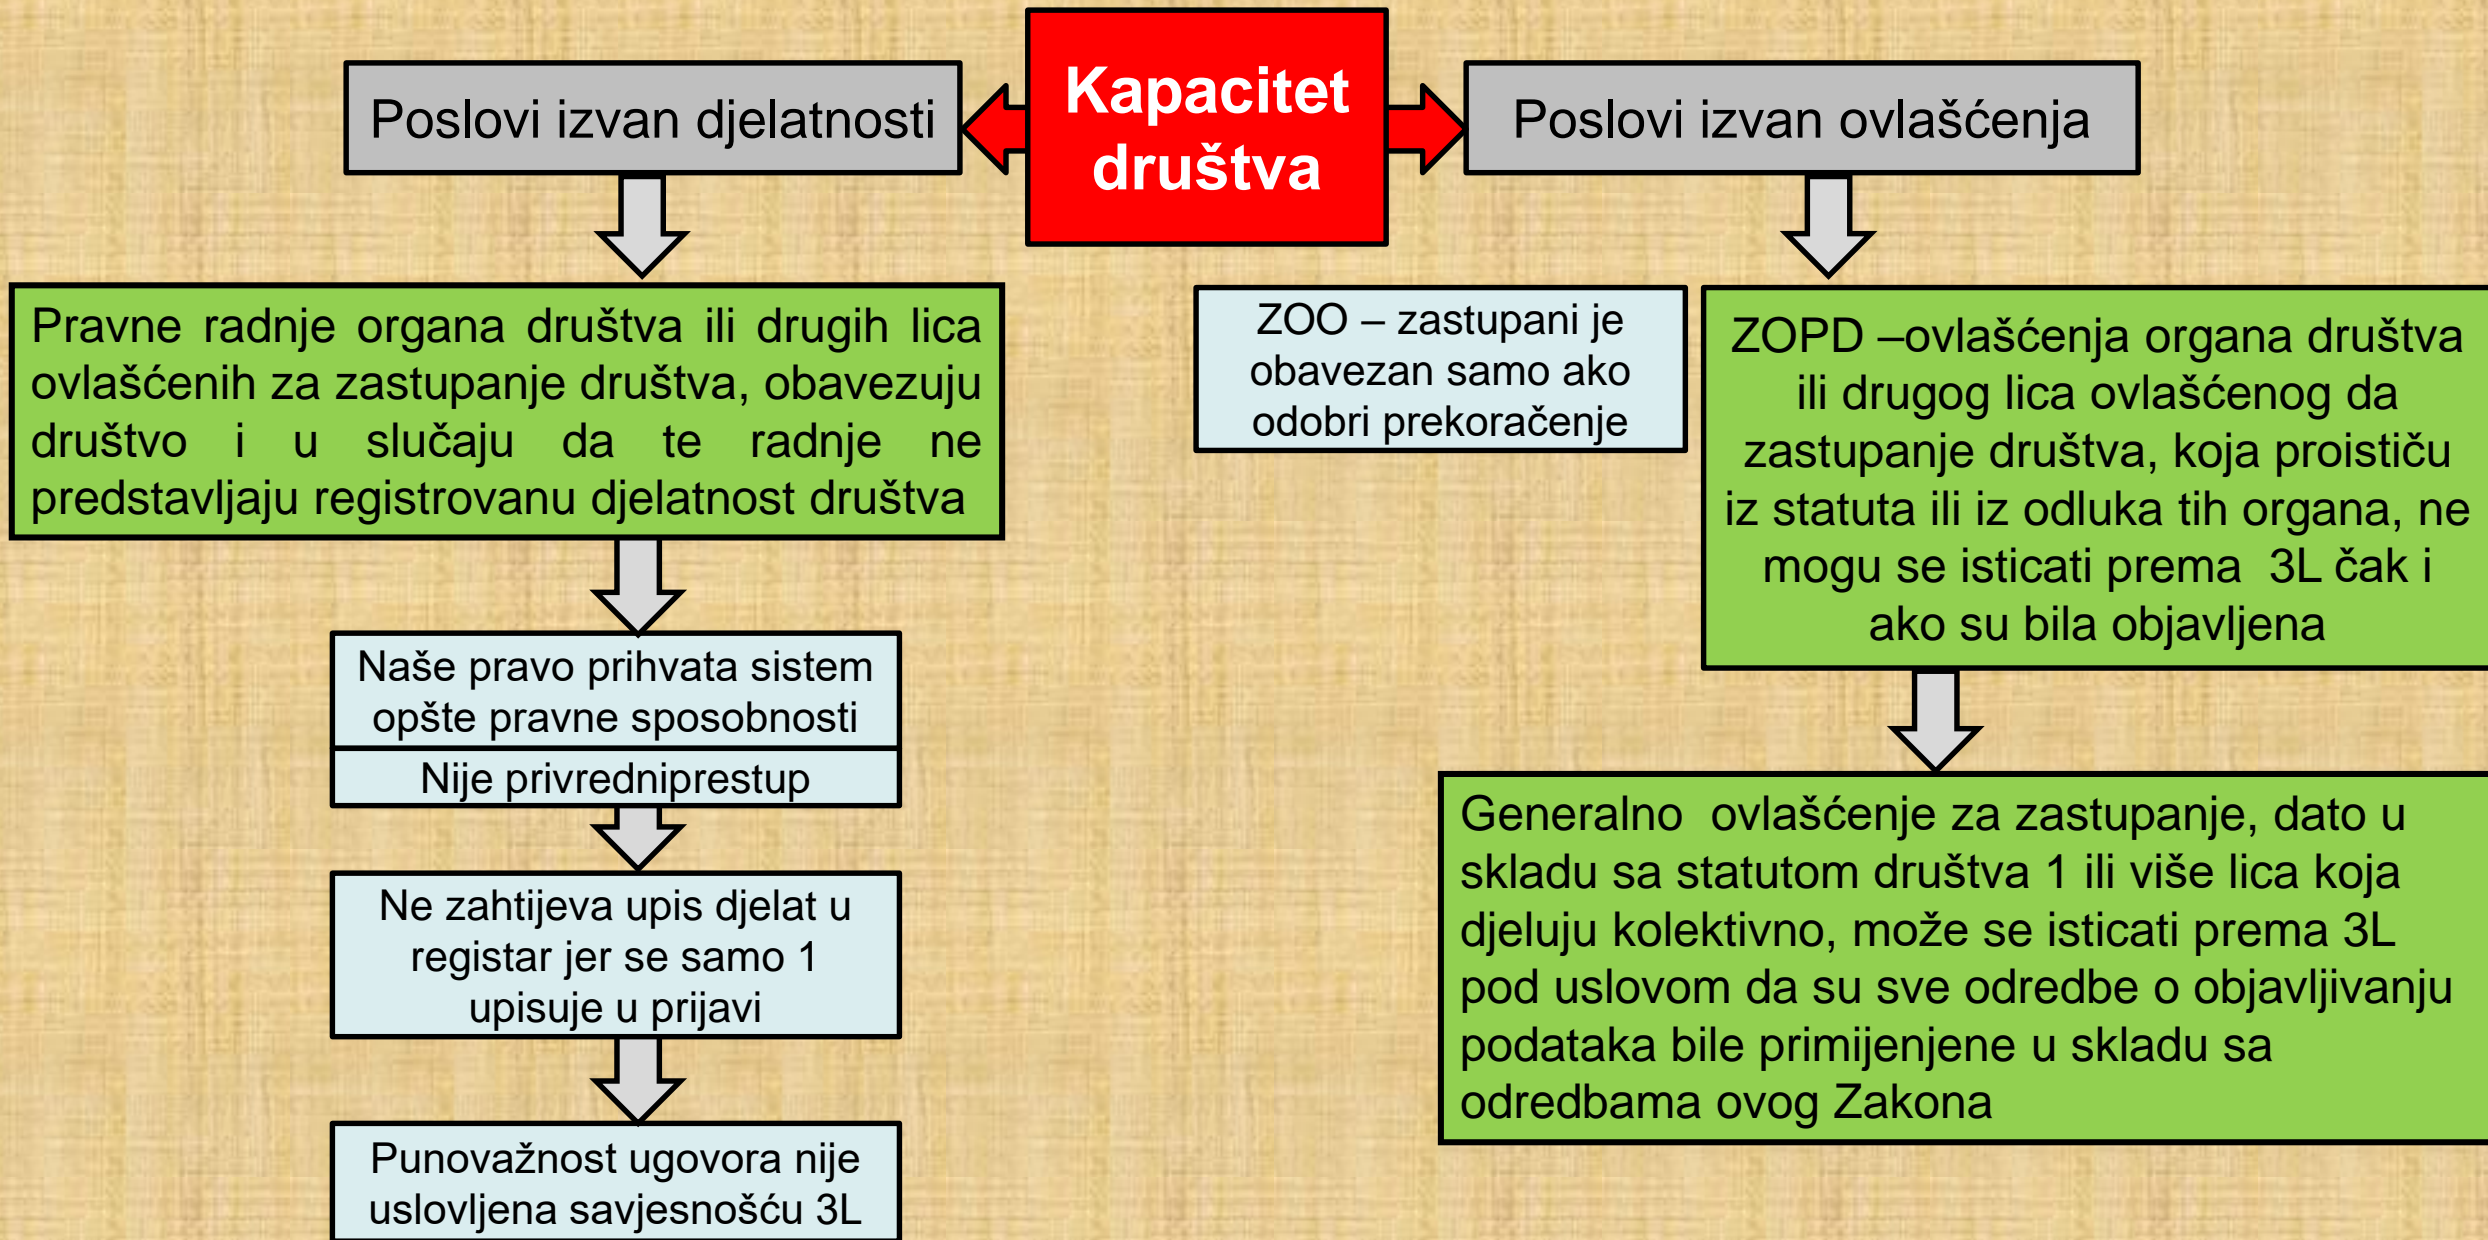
Kapacitet društva

Poslovi izvan djelatnosti

Pravne radnje organa društva ili drugih lica ovlašćenih za zastupanje društva, obavezuju društvo i u slučaju da te radnje ne predstavljaju registrovanu djelatnost društva

Naše pravo prihvata sistem opšte pravne sposobnosti

Nije privrednipreestup

Ne zahtijeva upis djelat u registar jer se samo 1 upisuje u prijavi

Punovažnost ugovora nije uslovljena savjesnošću 3L

Poslovi izvan ovlašćenja

ZOO – zastupani je obavezan samo ako odobri prekoračenje

ZOPD –ovlašćenja organa društva ili drugog lica ovlašćenog da zastupanje društva, koja proističu iz statuta ili iz odluka tih organa, ne mogu se isticati prema 3L čak i ako su bila objavljena

Generalno ovlašćenje za zastupanje, dato u skladu sa statutom društva 1 ili više lica koja djeluju kolektivno, može se isticati prema 3L pod uslovom da su sve odredbe o objavljivanju podataka bile primijenjene u skladu sa odredbama ovog Zakona